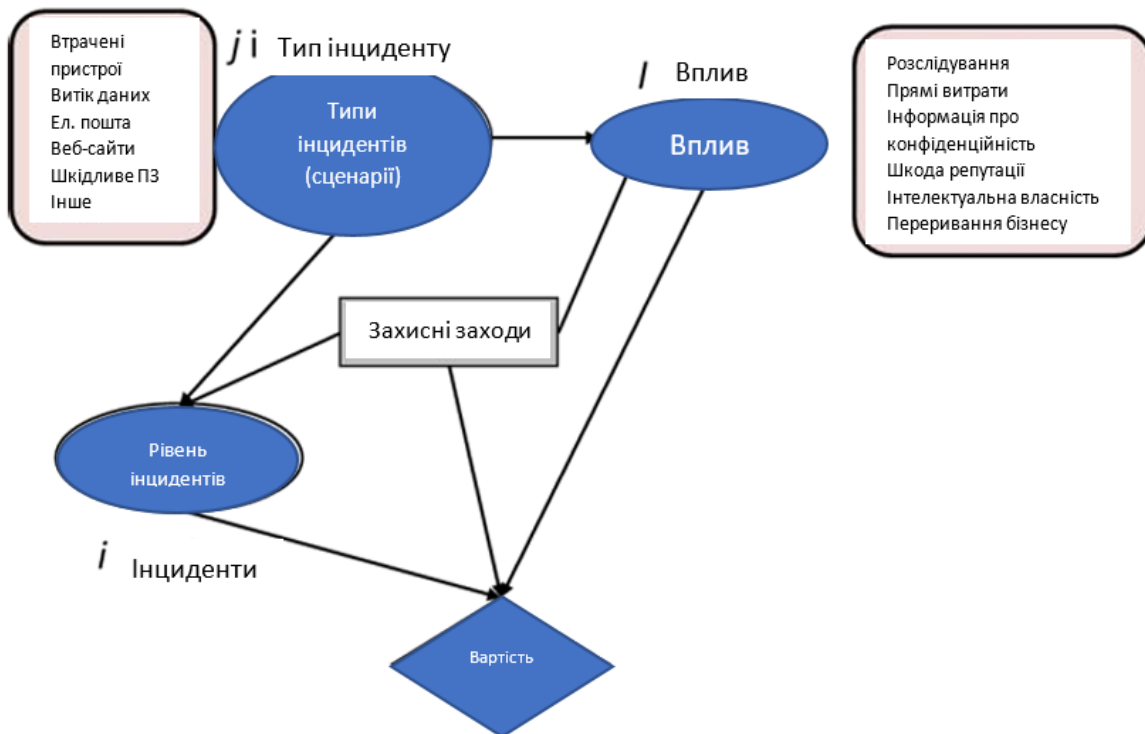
Втрачені пристрої
Витік даних
Ел. пошта
Веб-сайти
Шкідливе ПЗ
Інше

$j$ i Тип інциденту

Типи інцидентів (сценарії)

$I$ Вплив

Вплив

Розслідування
Прямі витрати
Інформація про конфіденційність
Шкода репутації
Інтелектуальна власність
Переривання бізнесу

Захисні заходи

Рівень інцидентів

$i$ Інциденти

Вартість